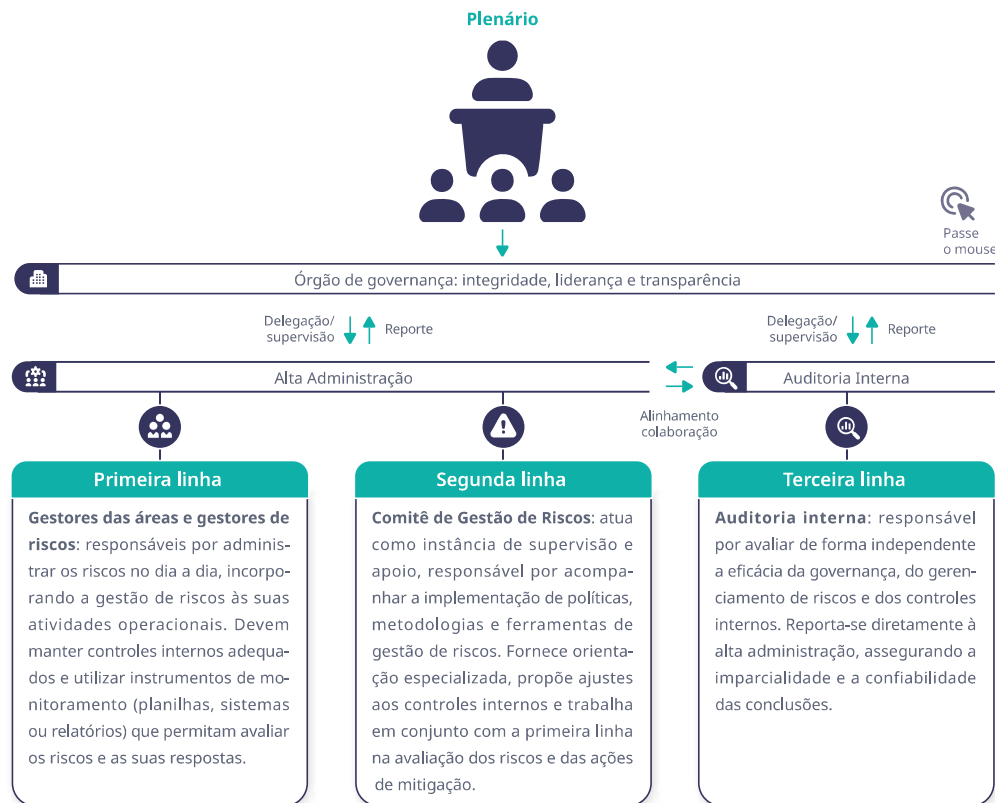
Plenário

Passe o mouse

Órgão de governança: integridade, liderança e transparência

Delegação/ supervisão Reporte

Delegação/ supervisão Reporte

Alta Administração

Auditoria Interna

Alinhamento colaboração

Primeira linha

**Gestores das áreas e gestores de riscos**: responsáveis por administrar os riscos no dia a dia, incorporando a gestão de riscos às suas atividades operacionais. Devem manter controles internos adequados e utilizar instrumentos de monitoramento (planilhas, sistemas ou relatórios) que permitam avaliar os riscos e as suas respostas.

Segunda linha

**Comitê de Gestão de Riscos**: atua como instância de supervisão e apoio, responsável por acompanhar a implementação de políticas, metodologias e ferramentas de gestão de riscos. Fornece orientação especializada, propõe ajustes aos controles internos e trabalha em conjunto com a primeira linha na avaliação dos riscos e das ações de mitigação.

Terceira linha

**Auditoria interna**: responsável por avaliar de forma independente a eficácia da governança, do gerenciamento de riscos e dos controles internos. Reporta-se diretamente à alta administração, assegurando a imparcialidade e a confiabilidade das conclusões.